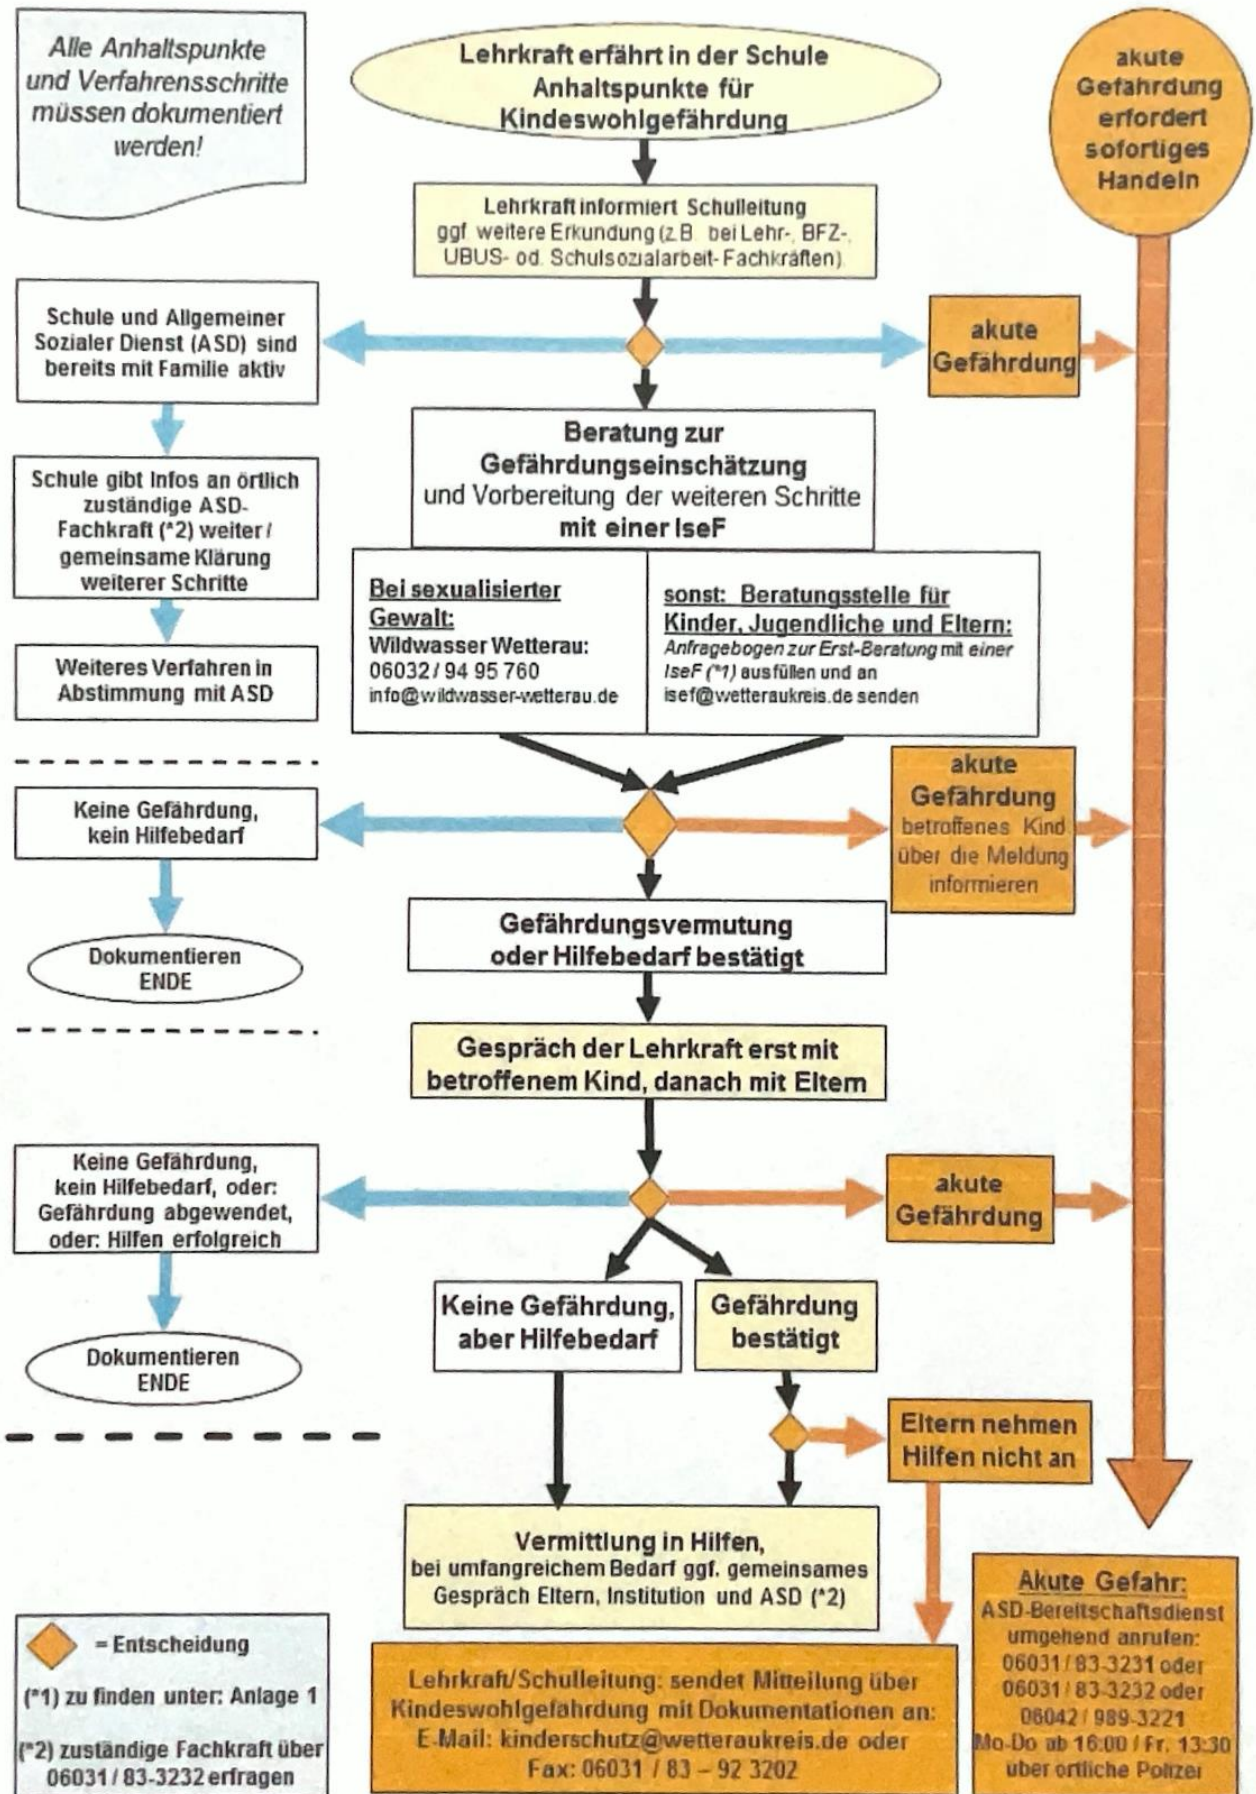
Alle Anhaltspunkte und Verfahrensschritte müssen dokumentiert werden!

Lehrkraft erfährt in der Schule Anhaltspunkte für Kindeswohlgefährdung

akute Gefährdung erfordert sofortiges Handeln

Lehrkraft informiert Schulleitung ggf. weitere Erkundung (z.B. bei Lehr-, BFZ-, UBUS- od. Schulsozialarbeit-Fachkräften)

Schule und Allgemeiner Sozialer Dienst (ASD) sind bereits mit Familie aktiv

akute Gefährdung

Beratung zur Gefährdungseinschätzung und Vorbereitung der weiteren Schritte mit einer IseF

Schule gibt Infos an örtlich zuständige ASD-Fachkraft (*2) weiter / gemeinsame Klärung weiterer Schritte

Bei sexualisierter Gewalt:
Wildwasser Wetterau:
06032 / 94 95 760
info@wildwasser-wetterau.de

sonst: Beratungsstelle für Kinder, Jugendliche und Eltern:
Anfragebogen zur Erst-Beratung mit einer IseF (*1) ausfüllen und an isef@wetteraukreis.de senden

Weiteres Verfahren in Abstimmung mit ASD

Keine Gefährdung, kein Hilfebedarf

akute Gefährdung betroffenes Kind über die Meldung informieren

Dokumentieren ENDE

Gefährdungsvermutung oder Hilfebedarf bestätigt

Gespräch der Lehrkraft erst mit betroffenem Kind, danach mit Eltern

Keine Gefährdung, kein Hilfebedarf, oder: Gefährdung abgewendet, oder: Hilfen erfolgreich

akute Gefährdung

Keine Gefährdung, aber Hilfebedarf

Gefährdung bestätigt

Dokumentieren ENDE

Eltern nehmen Hilfen nicht an

Vermittlung in Hilfen, bei umfangreichem Bedarf ggf. gemeinsames Gespräch Eltern, Institution und ASD (*2)

Akute Gefahr:
ASD-Bereitschaftsdienst umgehend anrufen:
06031 / 83-3231 oder
06031 / 83-3232 oder
06042 / 989-3221
Mo-Do ab 16:00 / Fr. 13:30
über örtliche Polizei

= Entscheidung

(*1) zu finden unter: Anlage 1

(*2) zuständige Fachkraft über 06031 / 83-3232 erfragen

Lehrkraft/Schulleitung: sendet Mitteilung über Kindeswohlgefährdung mit Dokumentationen an:
E-Mail: kinderschutz@wetteraukreis.de oder
Fax: 06031 / 83 – 92 3202